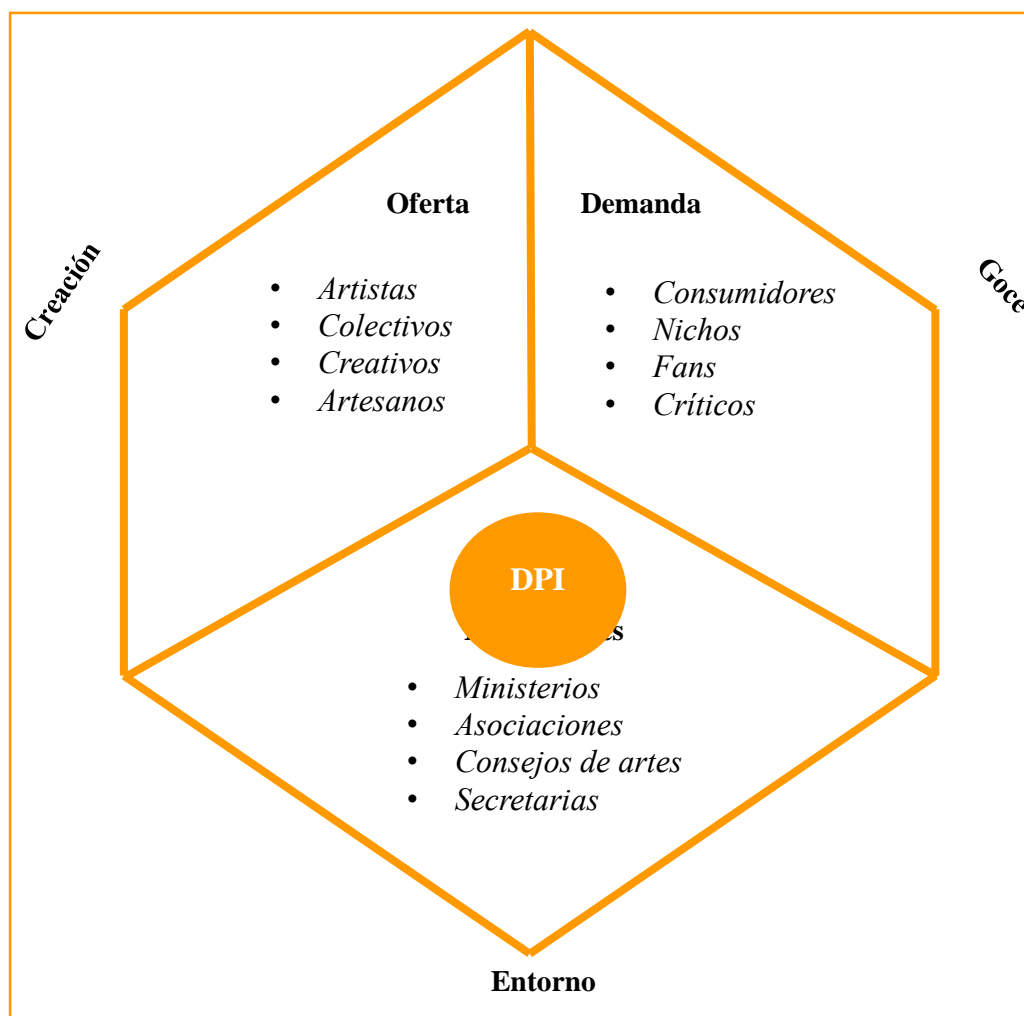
Oferta

• Artistas
• Colectivos
• Creativos
• Artesanos

Demanda

• Consumidores
• Nichos
• Fans
• Críticos

Creación

Goce

DPI

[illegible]s

• Ministerios
• Asociaciones
• Consejos de artes
• Secretarias

Entorno